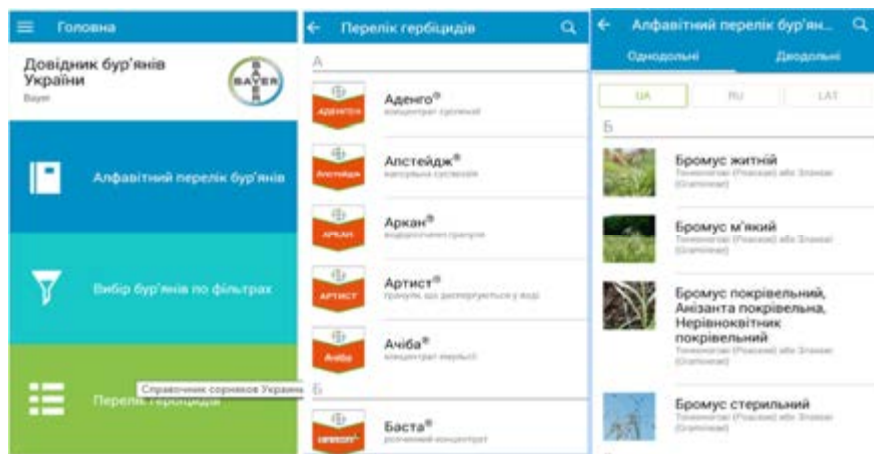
Головна

Довідник бур'янів України
Bayer

BAYER

Алфавітний перелік бур'янів

Вибір бур'янів по фільтрах

Перелік гербіцидів

Справочник сорняков Украины

Перелік гербіцидів

А

АДЕНГО
Аденго®
концентрат суспензії

АЛСТЕЙДЖ
Алстейдж®
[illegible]

АРКАН
Аркан®
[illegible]

АРТИСТ
Артист®
гранули, що диспергуються у воді

АЧІБА
Ачіба®
концентрат емульсії

Б

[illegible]
Баста®
розчинний концентрат

Алфавітний перелік бур'ян...

Однодольні
Дводольні

UA
RU
LAT

Б

Бромус житній
Тонконогові (Poaceae) або Злакові (Gramineae)

Бромус м'який
Тонконогові (Poaceae) або Злакові (Gramineae)

Бромус покрівельний, Анізанта покрівельна, Нерівноквітник покрівельний
Тонконогові (Poaceae) або Злакові (Gramineae)

Бромус стерильний
Тонконогові (Poaceae) або Злакові (Gramineae)